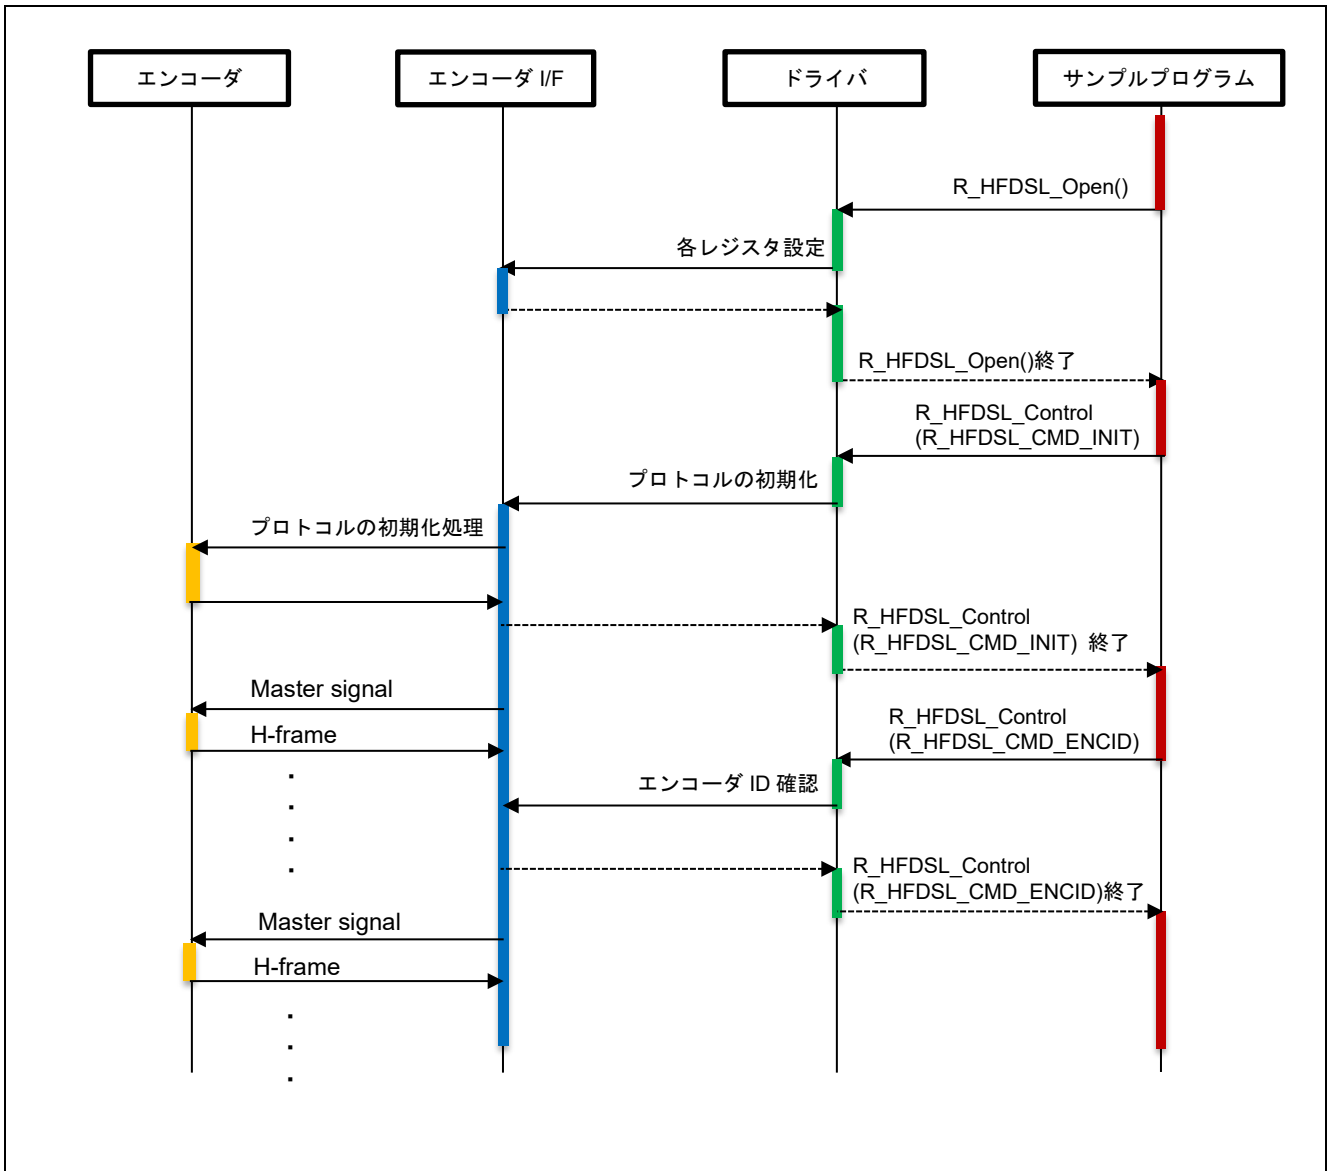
エンコーダ

エンコーダ I/F

ドライバ

サンプルプログラム

R_HFDSL_Open()

各レジスタ設定

R_HFDSL_Open()終了

R_HFDSL_Control (R_HFDSL_CMD_INIT)

プロトコルの初期化

プロトコルの初期化処理

R_HFDSL_Control (R_HFDSL_CMD_INIT) 終了

Master signal

H-frame

R_HFDSL_Control (R_HFDSL_CMD_ENCID)

エンコーダ ID 確認

R_HFDSL_Control (R_HFDSL_CMD_ENCID)終了

Master signal

H-frame